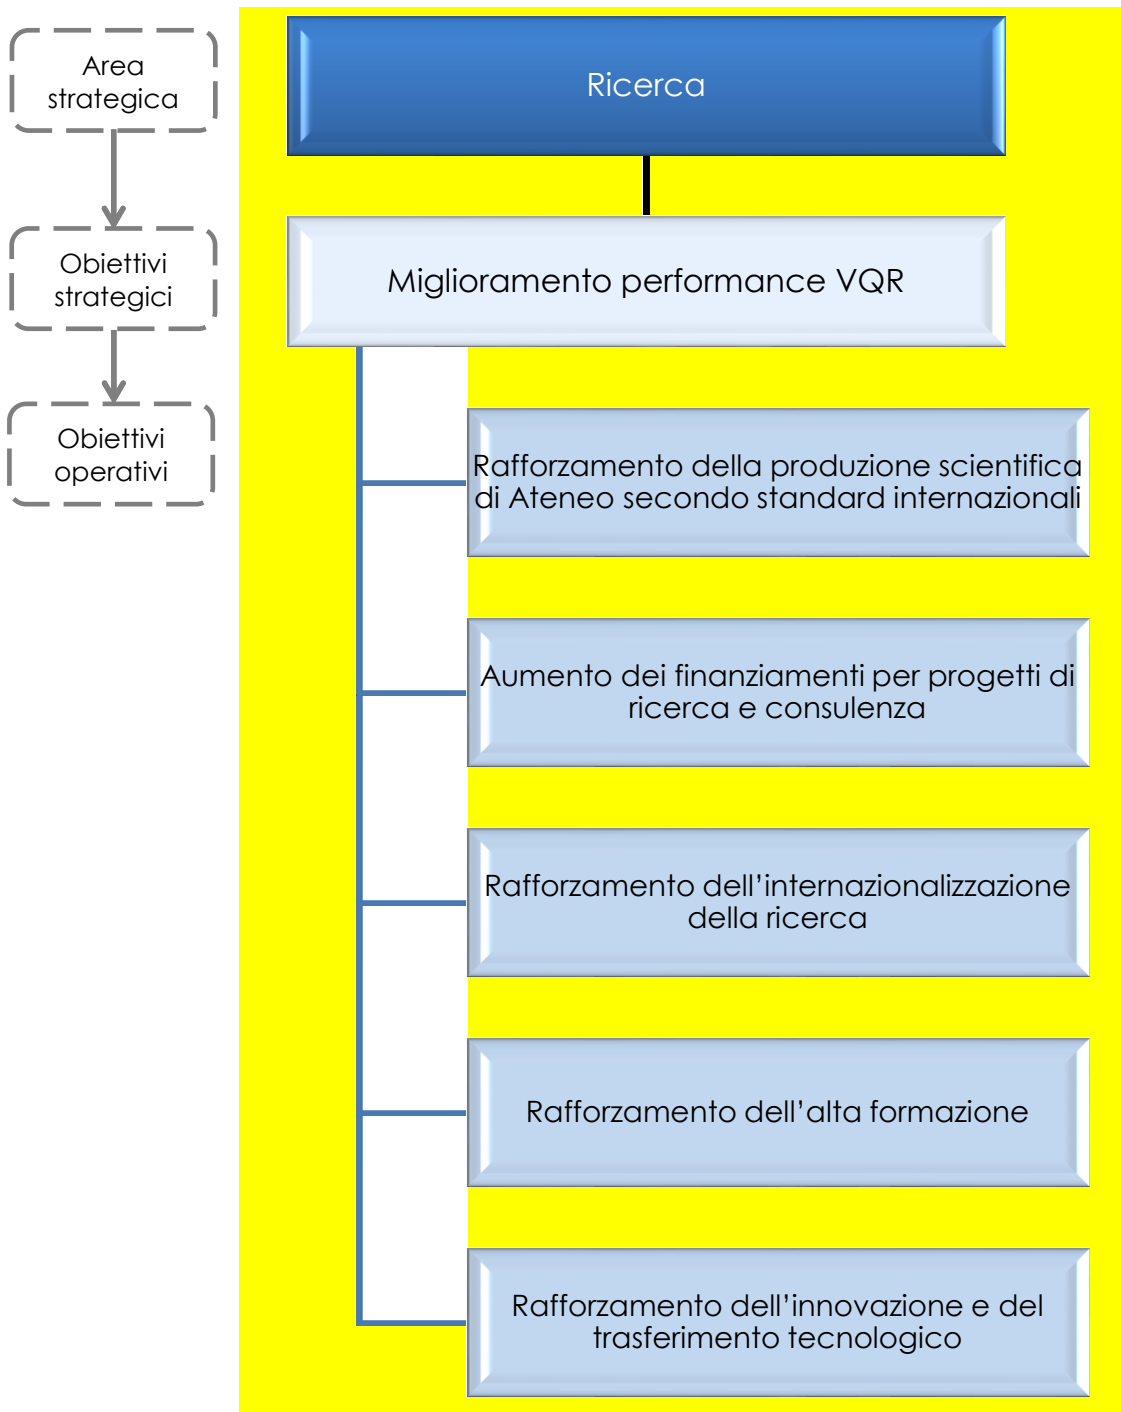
Area strategica

Obiettivi strategici

Obiettivi operativi

Ricerca

Miglioramento performance VQR

Rafforzamento della produzione scientifica di Ateneo secondo standard internazionali

Aumento dei finanziamenti per progetti di ricerca e consulenza

Rafforzamento dell’internazionalizzazione della ricerca

Rafforzamento dell’alta formazione

Rafforzamento dell’innovazione e del trasferimento tecnologico